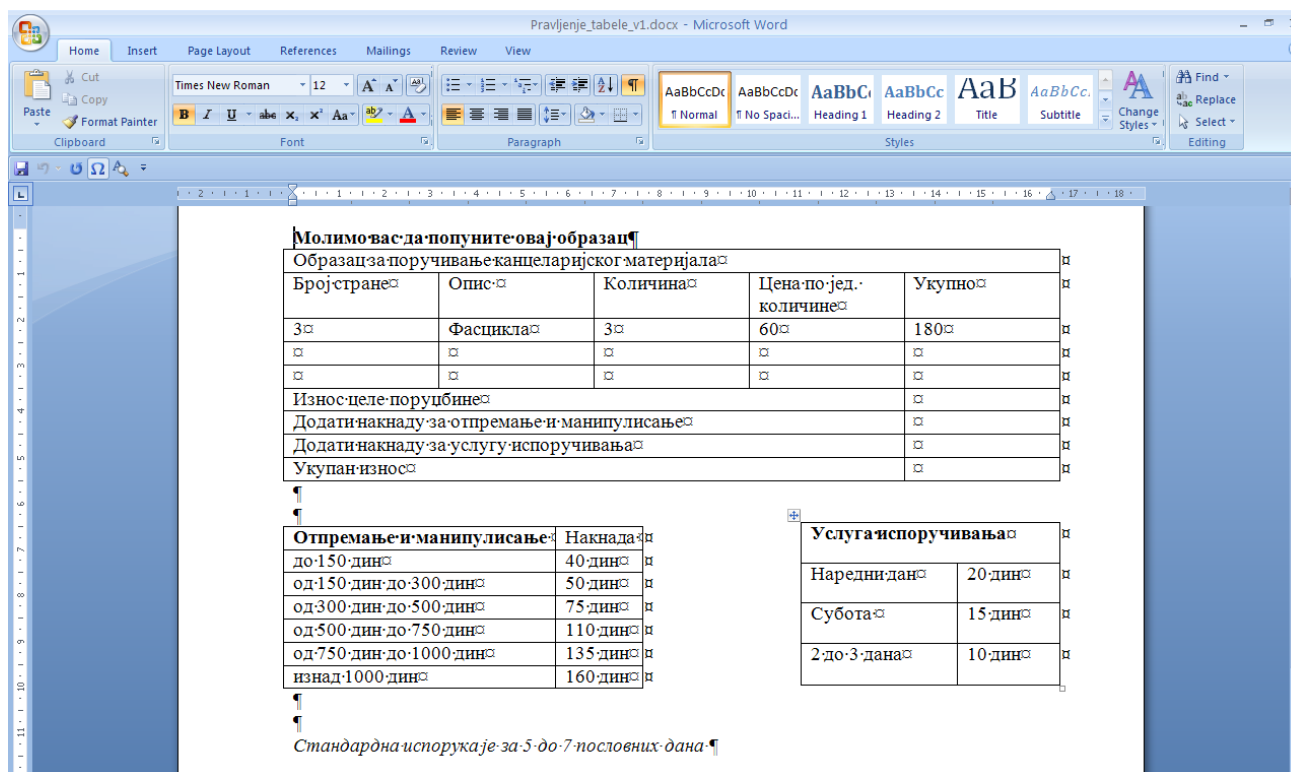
Pravljenje_tabele_v1.docx - Microsoft Word

Home Insert Page Layout References Mailings Review View

Paste
Cut
Copy
Format Painter
Clipboard

Times New Roman 12
Font

Paragraph

AaBbCcDc ¶ Normal
AaBbCcDc ¶ No Spaci...
AaBbC Heading 1
AaBbCc Heading 2
AaB Title
AaBbCc. Subtitle
Change Styles
Styles

Find
Replace
Select
Editing

Молимо·вас·да·попуните·овај·образац¶

| Образац·за·поручивање·канцеларијског·материјала¤ | | | | |
|---|---|---|---|---|
| Број·стране¤ | Опис·¤ | Количина¤ | Цена·по·јед.·количине¤ | Укупно¤ |
| 3¤ | Фасцикла¤ | 3¤ | 60¤ | 180¤ |
| ¤ | ¤ | ¤ | ¤ | ¤ |
| ¤ | ¤ | ¤ | ¤ | ¤ |
| Износ·целе·поруџбине¤ | | | | ¤ |
| Додати·накнаду·за·отпремање·и·манипулисање¤ | | | | ¤ |
| Додати·накнаду·за·услугу·испоручивања¤ | | | | ¤ |
| Укупан·износ¤ | | | | ¤ |

¶
¶

| Отпремање·и·манипулисање·¤ | Накнада·¤ |
|---|---|
| до·150·дин¤ | 40·дин¤ |
| од·150·дин·до·300·дин¤ | 50·дин¤ |
| од·300·дин·до·500·дин¤ | 75·дин¤ |
| од·500·дин·до·750·дин¤ | 110·дин¤ |
| од·750·дин·до·1000·дин¤ | 135·дин¤ |
| изнад·1000·дин¤ | 160·дин¤ |

| Услуга·испоручивања¤ | |
|---|---|
| Наредни·дан¤ | 20·дин¤ |
| Субота·¤ | 15·дин¤ |
| 2·до·3·дана¤ | 10·дин¤ |

¶
¶
Стандардна·испорука·је·за·5·до·7·пословних·дана·¶